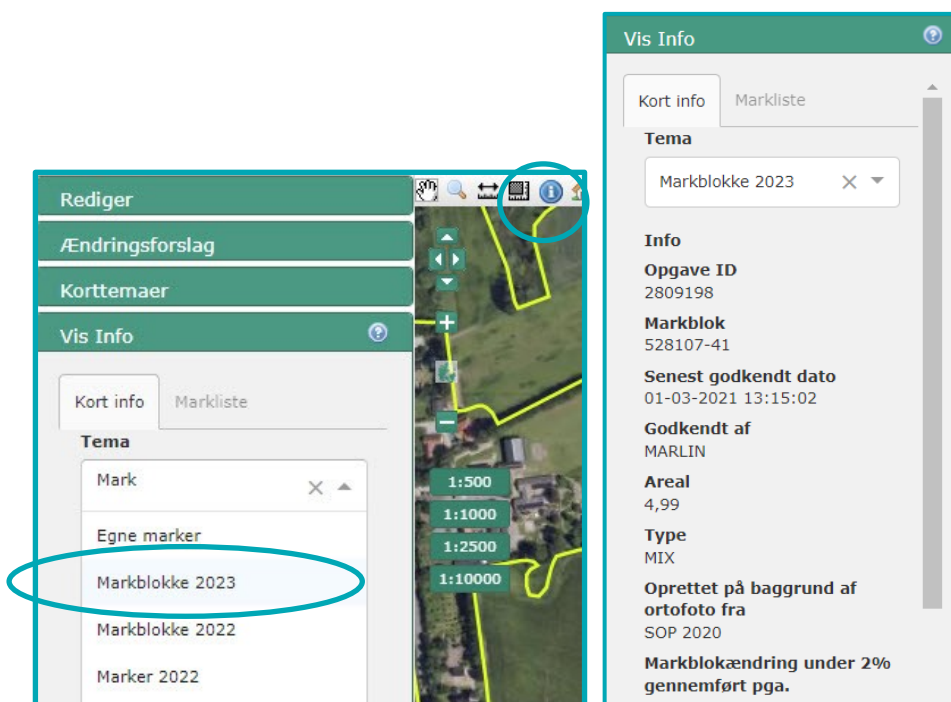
Rediger

Ændringsforslag

Korttemaer

Vis Info

Kort info | Markliste

Tema

Mark

Egne marker

Markblokke 2023

Markblokke 2022

Marker 2022

1:500

1:1000

1:2500

1:10000

Vis Info

Kort info | Markliste

Tema

Markblokke 2023

Info

Opgave ID
2809198

Markblok
528107-41

Senest godkendt dato
01-03-2021 13:15:02

Godkendt af
MARLIN

Areal
4,99

Type
MIX

Oprettet på baggrund af ortofoto fra
SOP 2020

Markblokændring under 2% gennemført pga.